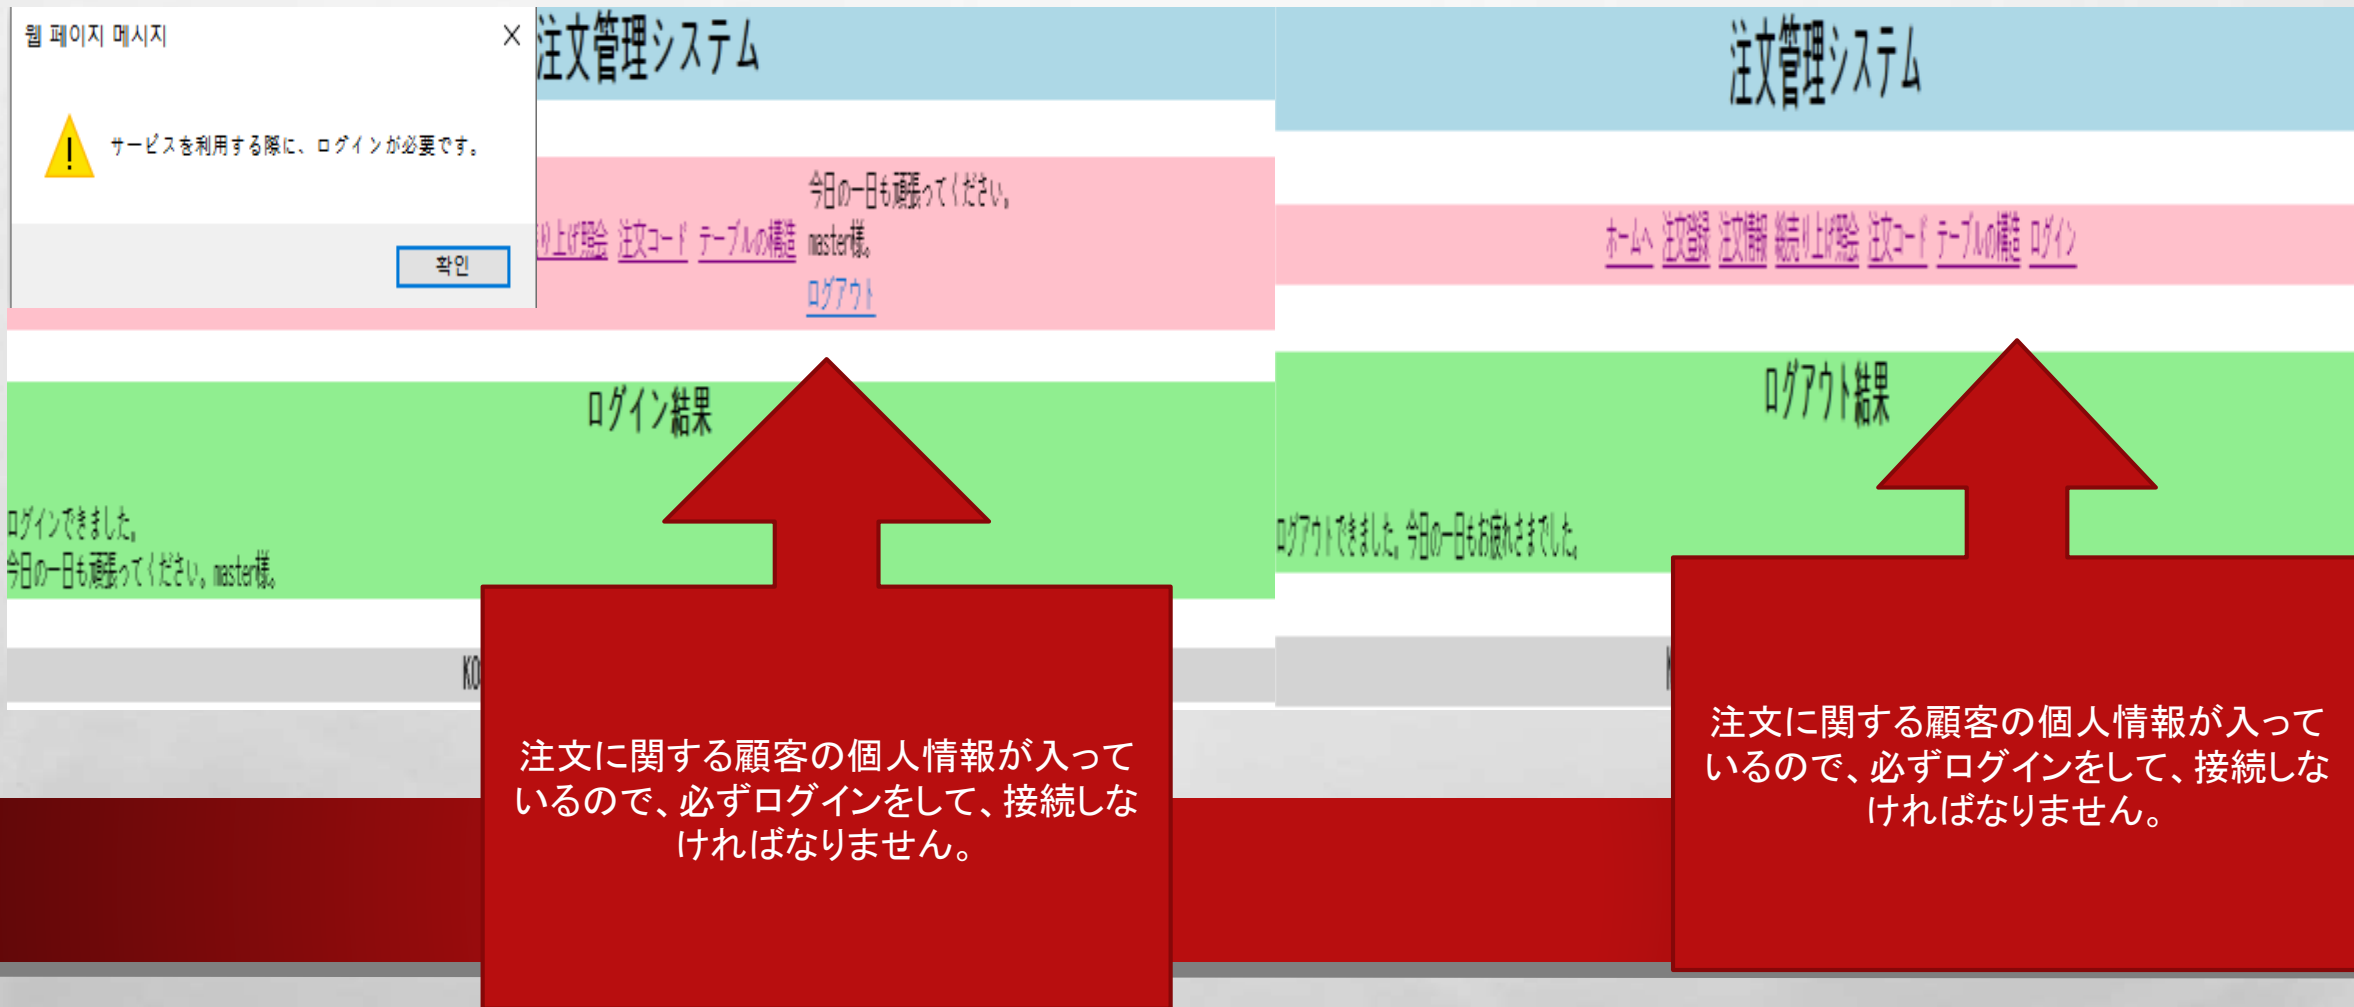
웹 페이지 메시지

サービスを利用する際に、ログインが必要です。

확인

注文管理システム

今日の一日も頑張ってください。

売り上げ照会 注文コード テーブルの構造 master様。

ログアウト

ログイン結果

ログインできました。
今日の一日も頑張ってください。master様。

KO

注文に関する顧客の個人情報が入っているので、必ずログインをして、接続しなければなりません。

注文管理システム

ホームへ 注文登録 注文情報 売り上げ照会 注文コード テーブルの構造 ログイン

ログアウト結果

ログアウトできました。今日の一日もお疲れさまでした。

注文に関する顧客の個人情報が入っているので、必ずログインをして、接続しなければなりません。